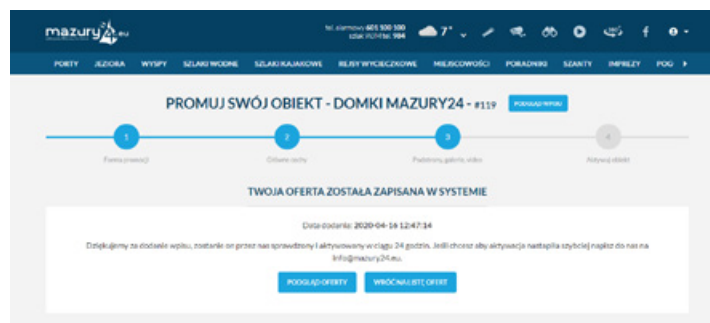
mazury24.eu

tel. alarmowy 601 100 100
szlak ROM tel. 984

7°

PORTY JEZIORA WYSPY SZLAKI WODNE SZLAKI KAJAKOWE REJSY WYCIECZKOWE MIEJSCOWOŚCI PORADNIKI SZANTY IMPREZY POG

PROMUJ SWÓJ OBIEKT - DOMKI MAZURY24 - #119

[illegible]

1 2 3 4

Forma prezentacji Ogłoś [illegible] Podstrony, galeria, video Aktywuj obiekt

TWOJA OFERTA ZOSTAŁA ZAPISANA W SYSTEMIE

Data dodania: 2020-04-16 12:47:14

Dziękujemy za dodanie wpisu, zostanie on przez nas sprawdzony i aktywowany w ciągu 24 godzin. Jeśli chcesz aby aktywacja nastąpiła szybciej napisz do nas na info@mazury24.eu.

PODGLĄD OFERTY WRÓĆ NA LISTĘ OFERT